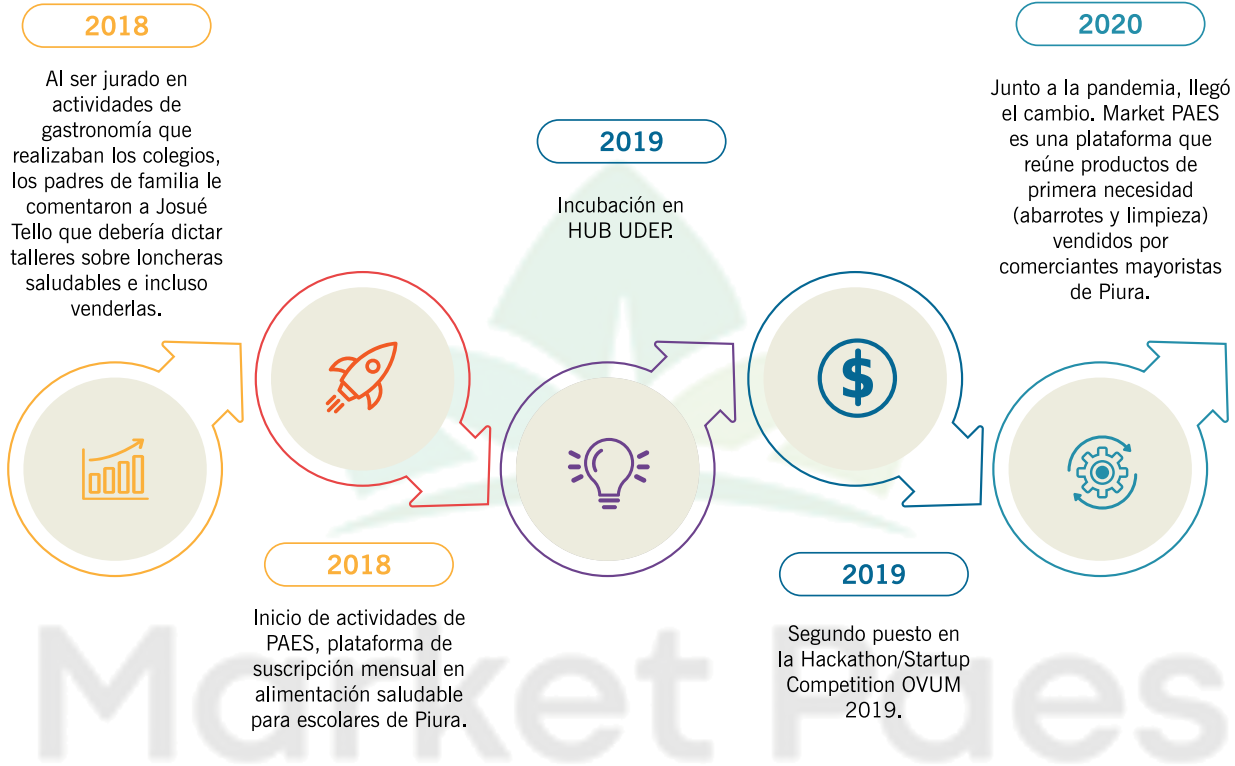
2018

Al ser jurado en actividades de gastronomía que realizaban los colegios, los padres de familia le comentaron a Josué Tello que debería dictar talleres sobre loncheras saludables e incluso venderlas.

2019

Incubación en HUB UDEP.

2020

Junto a la pandemia, llegó el cambio. Market PAES es una plataforma que reúne productos de primera necesidad (abarrotes y limpieza) vendidos por comerciantes mayoristas de Piura.

$

2018

Inicio de actividades de PAES, plataforma de suscripción mensual en alimentación saludable para escolares de Piura.

2019

Segundo puesto en la Hackathon/Startup Competition OVUM 2019.

Market Paes